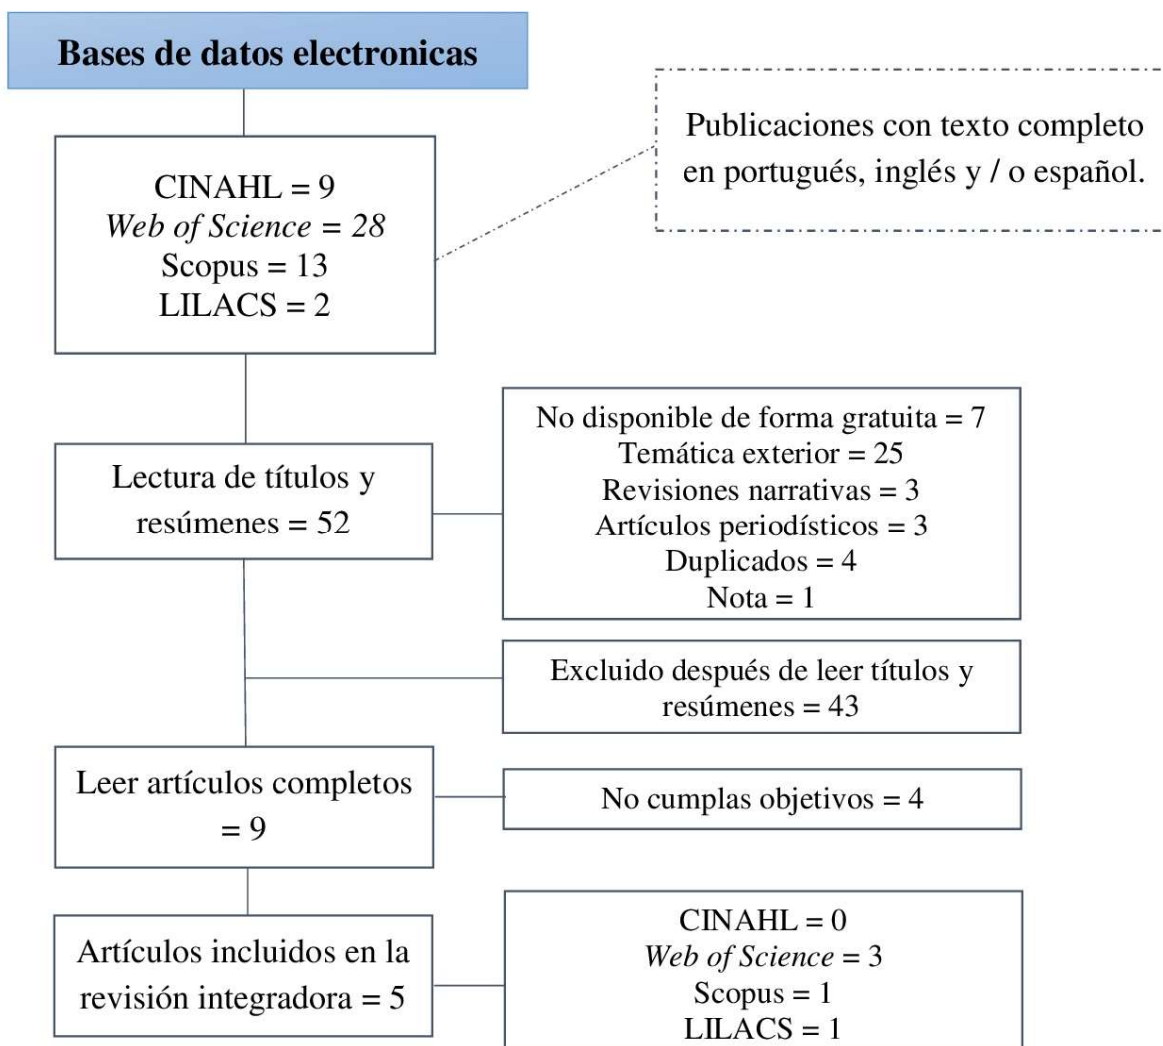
Bases de datos electronicas

Publicaciones con texto completo en portugués, inglés y / o español.

CINAHL = 9
Web of Science = 28
Scopus = 13
LILACS = 2

Lectura de títulos y resúmenes = 52

No disponible de forma gratuita = 7
Temática exterior = 25
Revisiones narrativas = 3
Artículos periodísticos = 3
Duplicados = 4
Nota = 1

Excluido después de leer títulos y resúmenes = 43

Leer artículos completos = 9

No cumplas objetivos = 4

Artículos incluidos en la revisión integradora = 5

CINAHL = 0
Web of Science = 3
Scopus = 1
LILACS = 1